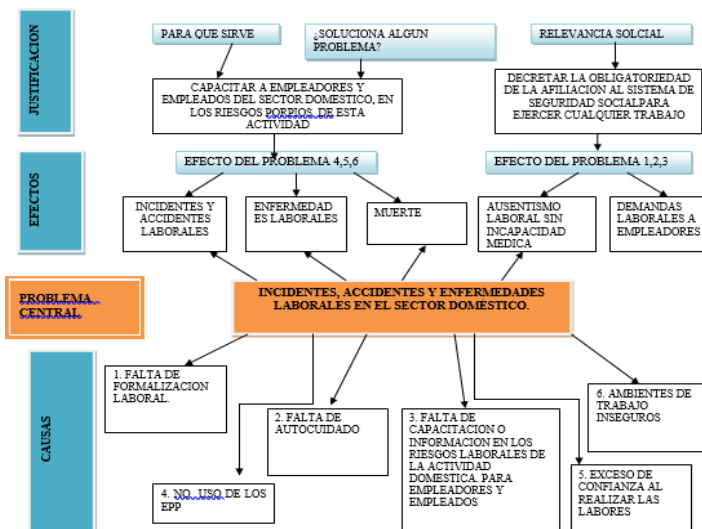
JUSTIFICACION

PARA QUE SIRVE

¿SOLUCIONA ALGUN PROBLEMA?

RELEVANCIA SOLCIAL

CAPACITAR A EMPLEADORES Y EMPLEADOS DEL SECTOR DOMESTICO, EN LOS RIESGOS PORPIOS, DE ESTA ACTIVIDAD

DECRETAR LA OBLIGATORIEDAD DE LA AFILIACION AL SISTEMA DE SEGURIDAD SOCIALPARA EJERCER CUALQUIER TRABAJO

EFECTOS

EFECTO DEL PROBLEMA 4,5,6

EFECTO DEL PROBLEMA 1,2,3

INCIDENTES Y ACCIDENTES LABORALES

ENFERMEDAD ES LABORALES

MUERTE

AUSENTISMO LABORAL SIN INCAPACIDAD MEDICA

DEMANDAS LABORALES A EMPLEADORES

PROBLEMA CENTRAL

INCIDENTES, ACCIDENTES Y ENFERMEDADES LABORALES EN EL SECTOR DOMESTICO.

CAUSAS

1. FALTA DE FORMALIZACION LABORAL.

2. FALTA DE AUTOCUIDADO

3. FALTA DE CAPACITACION O INFORMACION EN LOS RIESGOS LABORALES DE LA ACTIVIDAD DOMESTICA. PARA EMPLEADORES Y EMPLEADOS

4. NO USO DE LOS EPP

5. EXCESO DE CONFIANZA AL REALIZAR LAS LABORES

6. AMBIENTES DE TRABAJO INSEGUROS